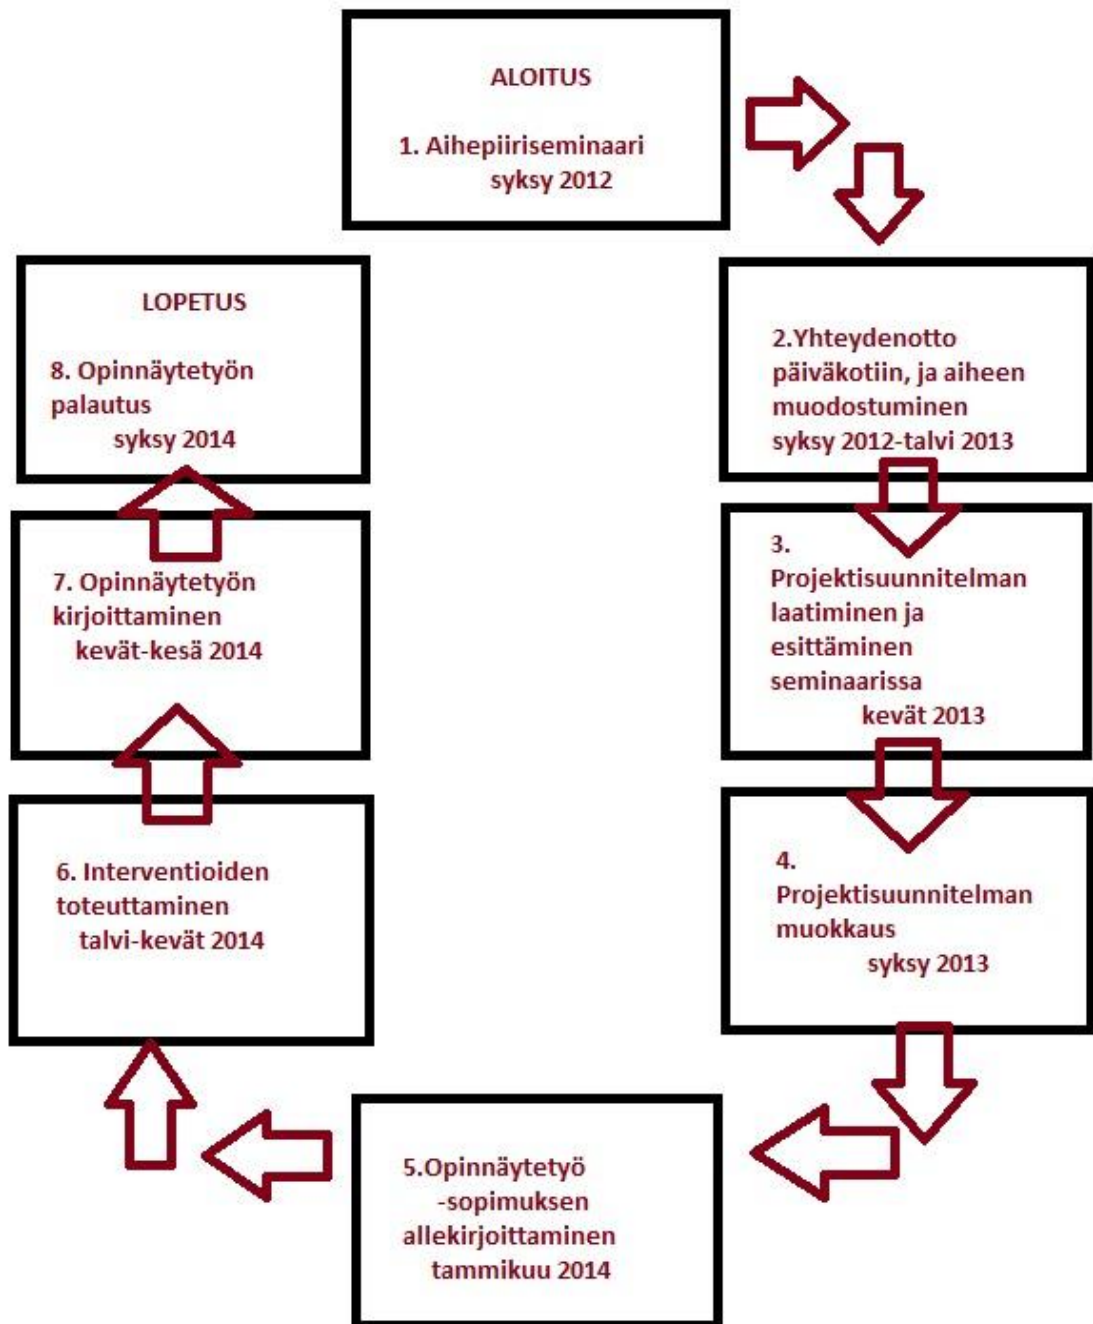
ALOITUS

1. Aihepiiriseminaari
syksy 2012

2.Yhteydenotto päiväkotiin, ja aiheen muodostuminen
syksy 2012-talvi 2013

3. Projektisuunnitelman laatiminen ja esittäminen seminaarissa
kevät 2013

4. Projektisuunnitelman muokkaus
syksy 2013

5.Opinnäytetyö -sopimuksen allekirjoittaminen
tammikuu 2014

6. Interventioiden toteuttaminen
talvi-kevät 2014

7. Opinnäytetyön kirjoittaminen
kevät-kesä 2014

LOPETUS

8. Opinnäytetyön palautus
syksy 2014